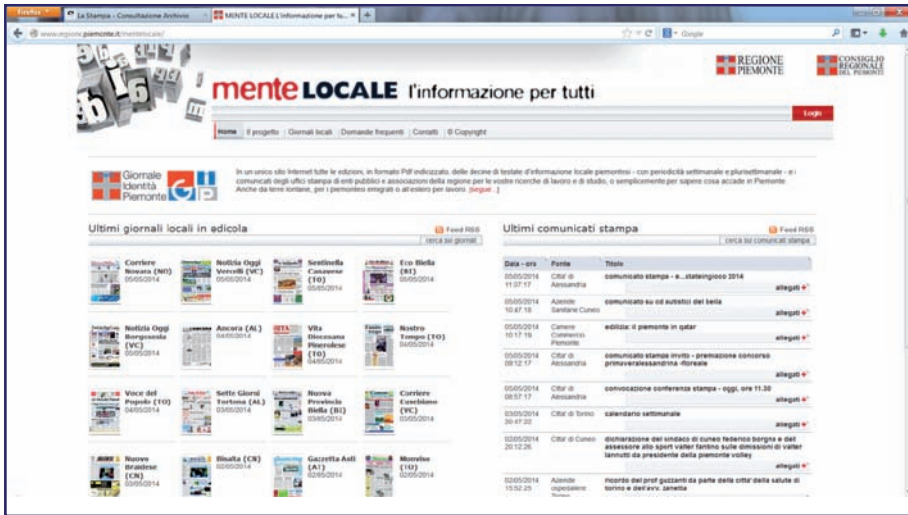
Firefox | La Stampa - Consultazione Archivio | MENTE LOCALE l'informazione per tu... | +

www.regione.piemonte.it/mentelocale/

Google

REGIONE PIEMONTE

CONSIGLIO REGIONALE DEL PIEMONTE

mente LOCALE l'informazione per tutti

Login

Home | Il progetto | Giornali locali | Domande frequenti | Contatti | © Copyright

Giornale Identità Piemonte

In un unico sito Internet tutte le edizioni, in formato Pdf indicizzato, delle decine di testate d'informazione locale piemontesi - con periodicità settimanale e plurisettimanale - e i comunicati degli uffici stampa di enti pubblici e associazioni della regione per le vostre ricerche di lavoro e di studio, o semplicemente per sapere cosa accade in Piemonte. Anche da terre lontane, per i piemontesi emigrati o all'estero per lavoro. (segue...)

Ultimi giornali locali in edicola

Feed RSS

cerca sui giornali

Corriere Novara (NO) 05/05/2014

Notizia Oggi Vercelli (VC) 05/05/2014

Sentinella Canavese (TO) 05/05/2014

Eco Biella (BI) 05/05/2014

Notizia Oggi Borgosesia (VC) 05/05/2014

Ancora (AL) 04/05/2014

Vita Diocesana Pinerolese (TO) 04/05/2014

Nostro Tempo (TO) 04/05/2014

Voce del Popolo (TO) 04/05/2014

Sette Giorni Tortona (AL) 03/05/2014

Nuova Provincia Biella (BI) 03/05/2014

Corriere Eusebiano (VC) 03/05/2014

Nuovo Braidese (CN) 03/05/2014

Bisalta (CN) 02/05/2014

Gazzetta Asti (AT) 02/05/2014

Monviso (TO) 02/05/2014

Ultimi comunicati stampa

Feed RSS

cerca sui comunicati stampa

| Data - ora | Fonte | Titolo |
|---|---|---|
| 05/05/2014 11:07:17 | Citta' di Alessandria | comunicato stampa - e...stateingioco 2014 allegati |
| 05/05/2014 10:47:18 | Aziende Sanitarie Cuneo | comunicato su cd autistici del bella allegati |
| 05/05/2014 10:17:19 | Camere Commercio Piemonte | edilizia: il piemonte in qatar allegati |
| 05/05/2014 09:12:17 | Citta' di Alessandria | comunicato stampa invito - premiazione concorso primaveralessandrina -floreale allegati |
| 05/05/2014 08:57:17 | Citta' di Alessandria | convocazione conferenza stampa - oggi, ore 11.30 allegati |
| 03/05/2014 20:47:22 | Citta' di Torino | calendario settimanale allegati |
| 02/05/2014 20:12:26 | Citta' di Cuneo | dichiarazione del sindaco di cuneo federico borgna e dell assessore allo sport valter fantino sulle dimissioni di valter lannutti da presidente della piemonte volley allegati |
| 02/05/2014 15:52:25 | Aziende ospedaliere Torino | ricordo del prof guzzanti da parte della citta' della salute di torino e dell'avv. zanetta |